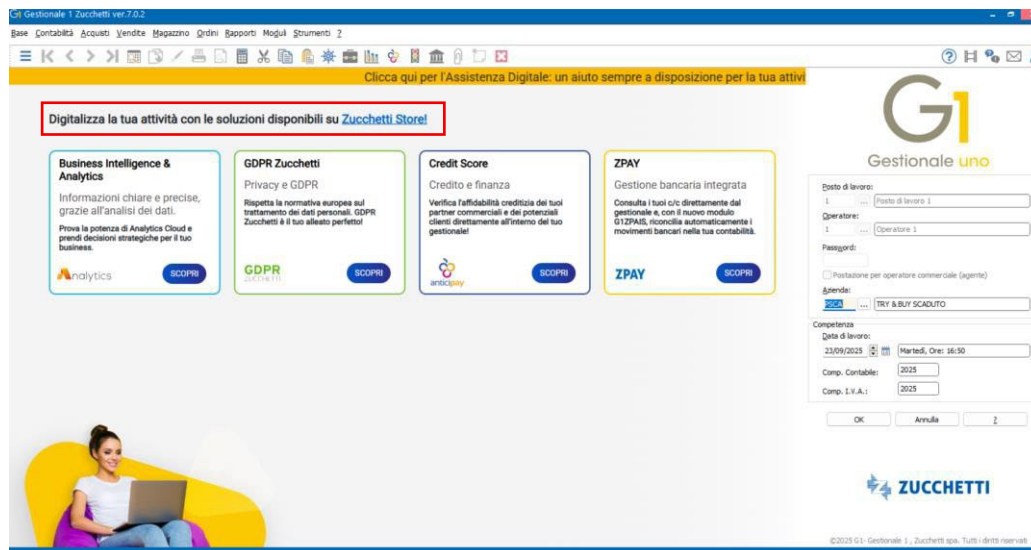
G1 Gestionale 1 Zucchetti ver.7.0.2

Base Contabilità Acquisti Vendite Magazzino Ordini Rapporti Moduli Strumenti ?

Clicca qui per l'Assistenza Digitale: un aiuto sempre a disposizione per la tua attivi

Digitalizza la tua attività con le soluzioni disponibili su Zucchetti Store!

Business Intelligence & Analytics

Informazioni chiare e precise, grazie all'analisi dei dati.

Prova la potenza di Analytics Cloud e prendi decisioni strategiche per il tuo business.

Analytics

SCOPRI

GDPR Zucchetti

Privacy e GDPR

Rispetta la normativa europea sul trattamento dei dati personali. GDPR Zucchetti è il tuo alleato perfetto!

GDPR ZUCCHETTI

SCOPRI

Credit Score

Credito e finanza

Verifica l'affidabilità creditizia dei tuoi partner commerciali e dei potenziali clienti direttamente all'interno del tuo gestionale!

anticipay

SCOPRI

ZPAY

Gestione bancaria integrata

Consulta i tuoi c/c direttamente dal gestionale e, con il nuovo modulo G1ZPAIS, riconcilia automaticamente i movimenti bancari nella tua contabilità.

ZPAY

SCOPRI

G1

Gestionale uno

Posto di lavoro:
1 ... Posto di lavoro 1

Operatore:
1 ... Operatore 1

Password:

Postazione per operatore commerciale (agente)

Azienda:
PSCA ... TRY & BUY SCADUTO

Competenza

Data di lavoro:
23/09/2025 Martedì, Ore: 16:50

Comp. Contabile: 2025

Comp. I.V.A.: 2025

OK Annulla ?

ZUCCHETTI

©2025 G1- Gestionale 1 , Zucchetti spa. Tutti i diritti riservati